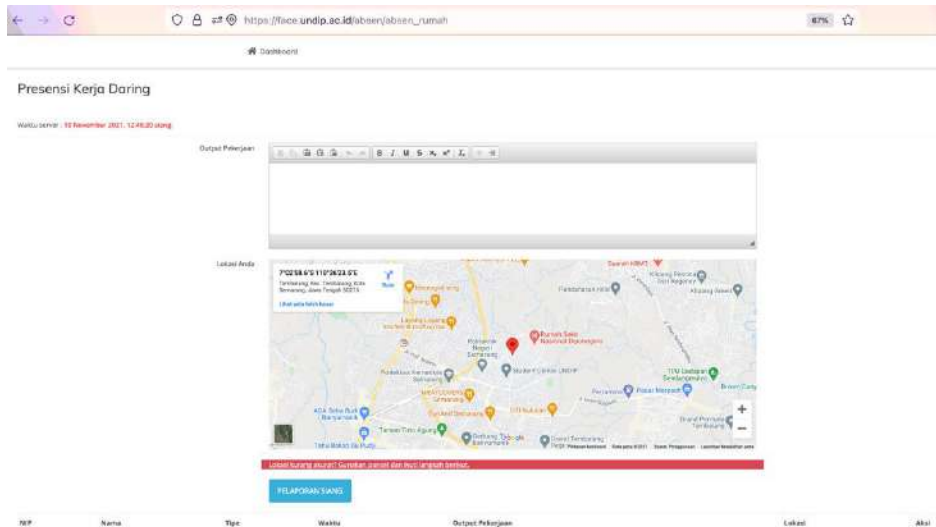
https://face.undip.ac.id/absen/absen_rumah

67%

Dashboard

Presensi Kerja Daring

Waktu server : 10 November 2021, 12:49:20 siang

Output Pekerjaan

Lokasi Anda

7°02'58.6"S 110°26'23.5"E
Tembalang, Kec. Tembalang, Kota Semarang, Jawa Tengah 50275
Lihat peta lebih besar

Rute

Rumah Sakit Nasional Diponegoro

Tembalang

Lokasi kurang akurat? Gunakan ponsel dan ikuti langkah berikut.

PELAPORAN SIANG

| NIP | Nama | Tipe | Waktu | Output Pekerjaan | Lokasi | Aksi |
|---|---|---|---|---|---|---|